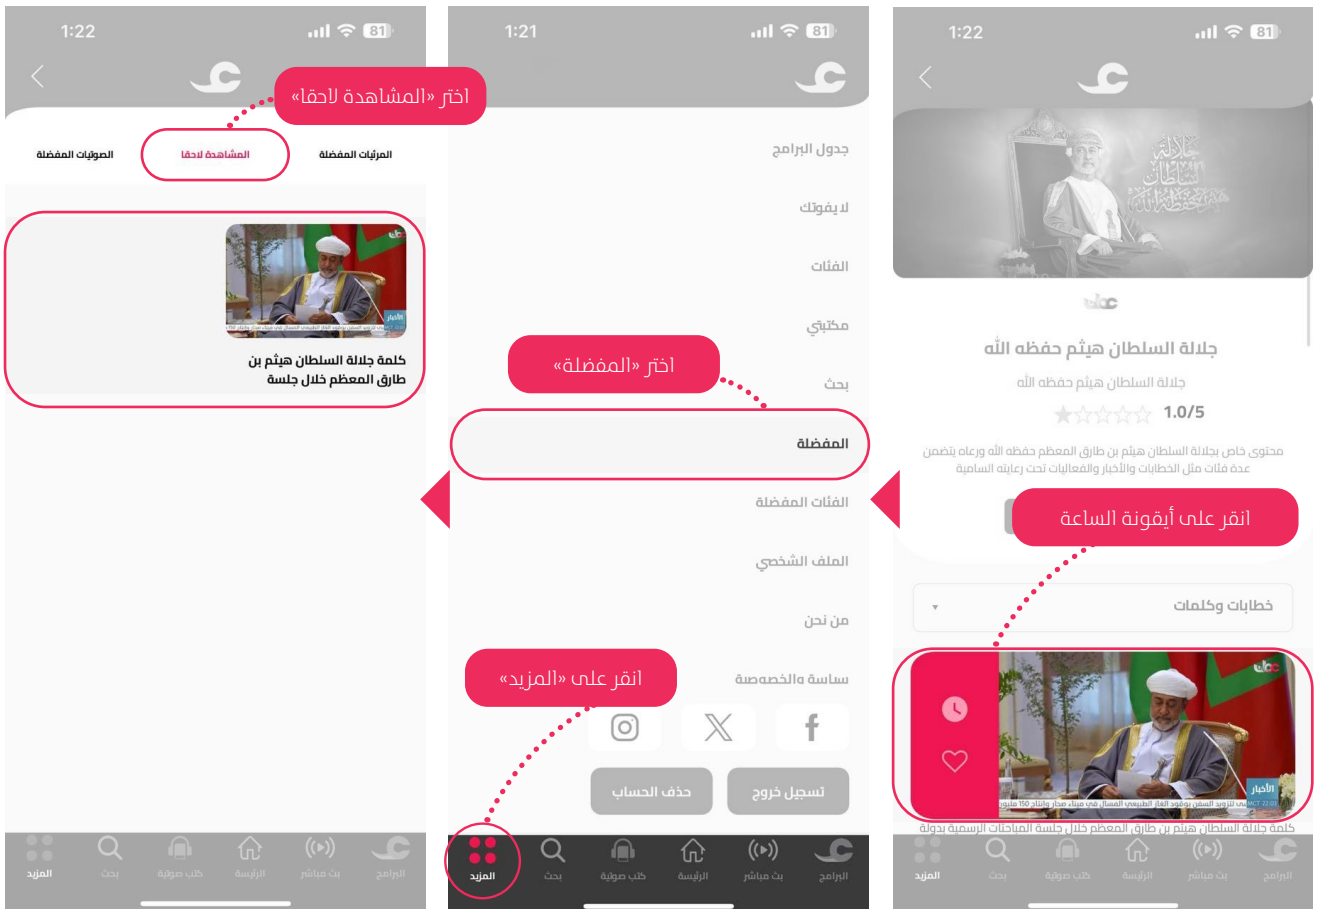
1:22
81
اختر «المشاهدة لاحقا»
الصوتيات المفضلة
المشاهدة لاحقا
المرئيات المفضلة
كلمة جلالة السلطان هيثم بن طارق المعظم خلال جلسة
المزيد
بحث
كتب صوتية
الرئيسة
بث مباشر
البرامج

1:21
81
جدول البرامج
لا يفوتك
الفئات
مكتبتي
بحث
اختر «المفضلة»
المفضلة
الفئات المفضلة
الملف الشخصي
من نحن
سياسة والخصوصية
انقر على «المزيد»
حذف الحساب
تسجيل خروج
المزيد
بحث
كتب صوتية
الرئيسة
بث مباشر
البرامج

1:22
81
جلالة السلطان هيثم حفظه الله
جلالة السلطان هيثم حفظه الله
جلالة السلطان هيثم حفظه الله
1.0/5
محتوى خاص بجلالة السلطان هيثم بن طارق المعظم حفظه الله ورعاه يتضمن عدة فئات مثل الخطابات والأخبار والفعاليات تحت رعايته السامية
انقر على أيقونة الساعة
خطابات وكلمات
الأخبار
كلمة جلالة السلطان هيثم بن طارق المعظم خلال جلسة المباحثات الرسمية بدولة
المزيد
بحث
كتب صوتية
الرئيسة
بث مباشر
البرامج